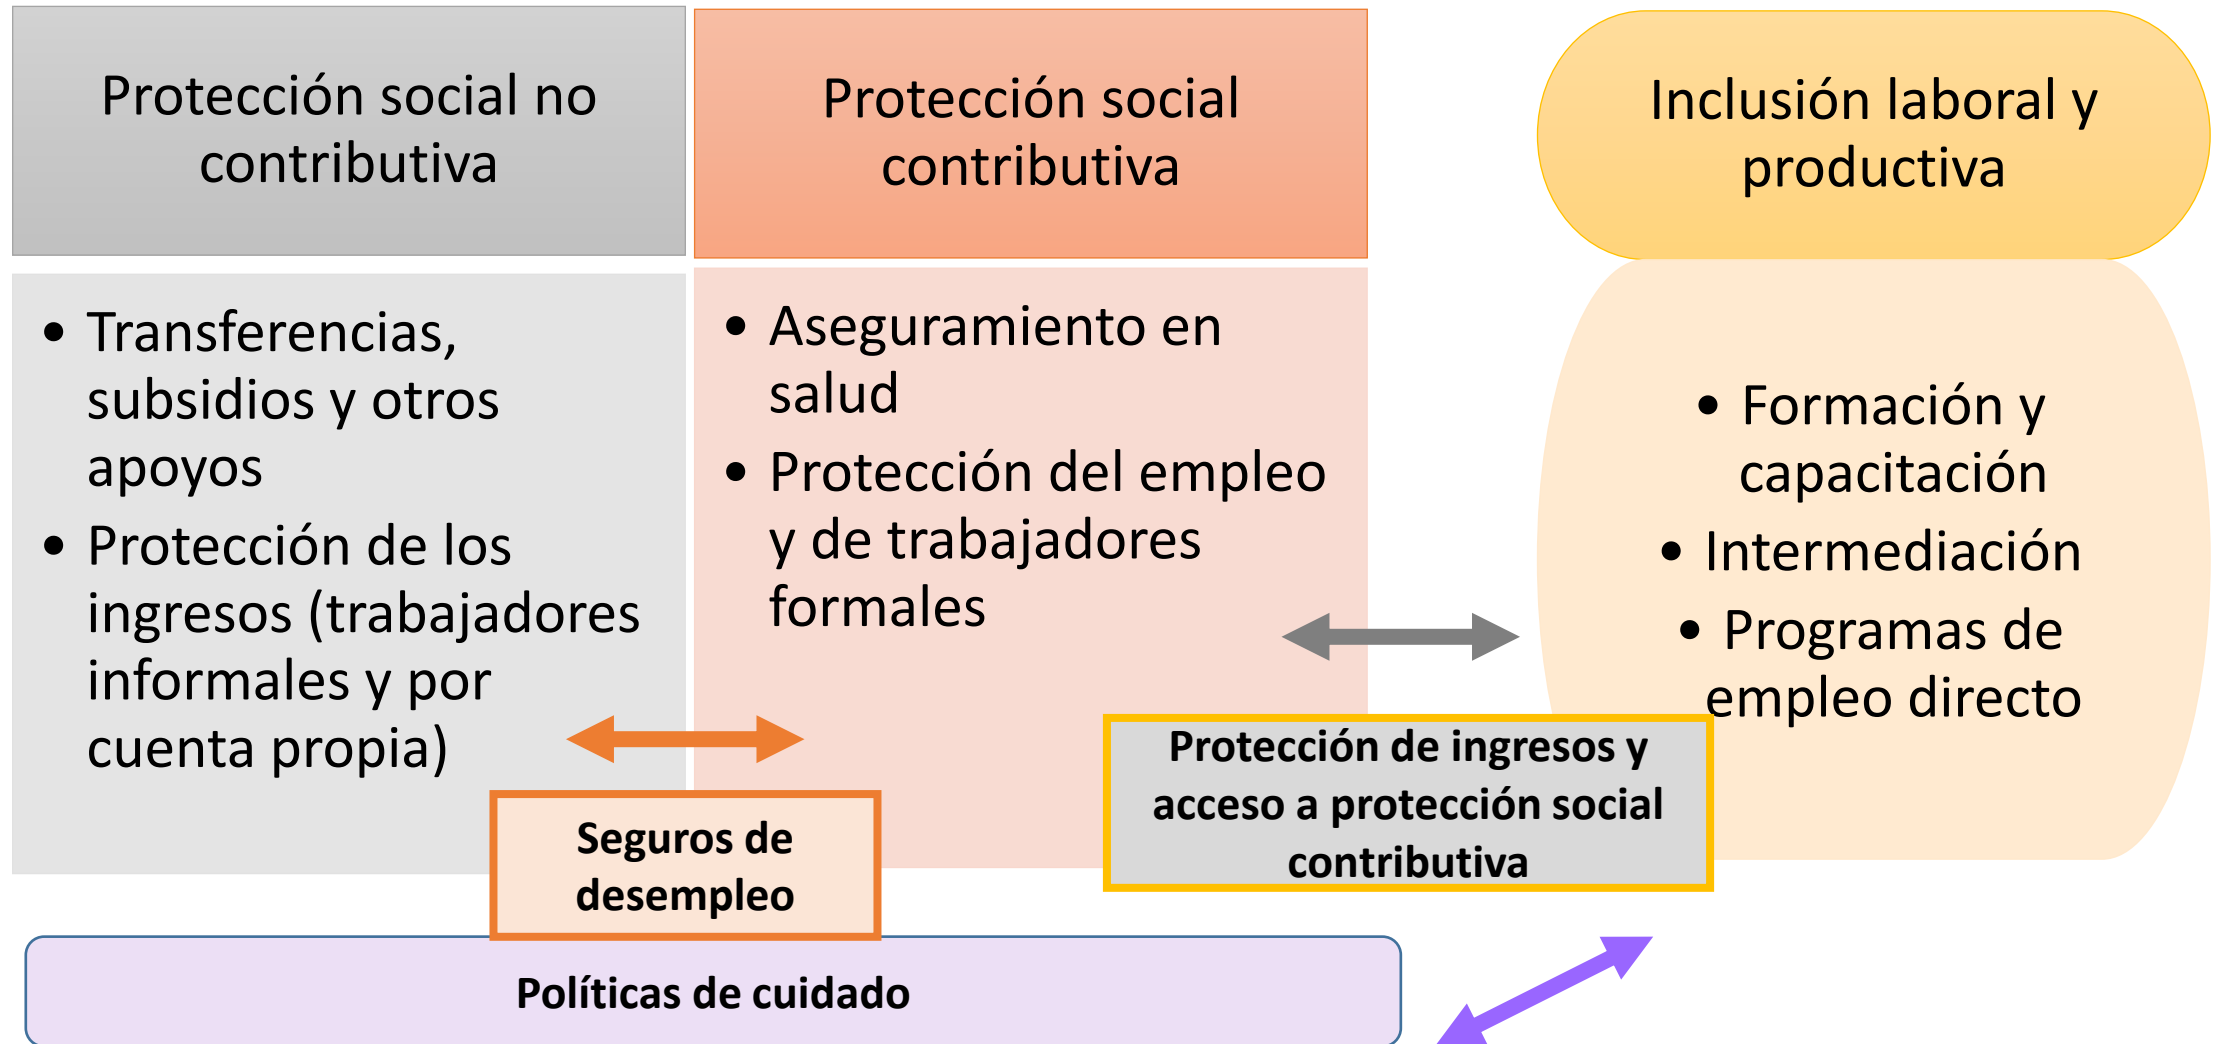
Protección social no contributiva

Protección social contributiva

Inclusión laboral y productiva

• Transferencias, subsidios y otros apoyos
• Protección de los ingresos (trabajadores informales y por cuenta propia)

• Aseguramiento en salud
• Protección del empleo y de trabajadores formales

• Formación y capacitación
• Intermediación
• Programas de empleo directo

Seguros de desempleo

Protección de ingresos y acceso a protección social contributiva

Políticas de cuidado